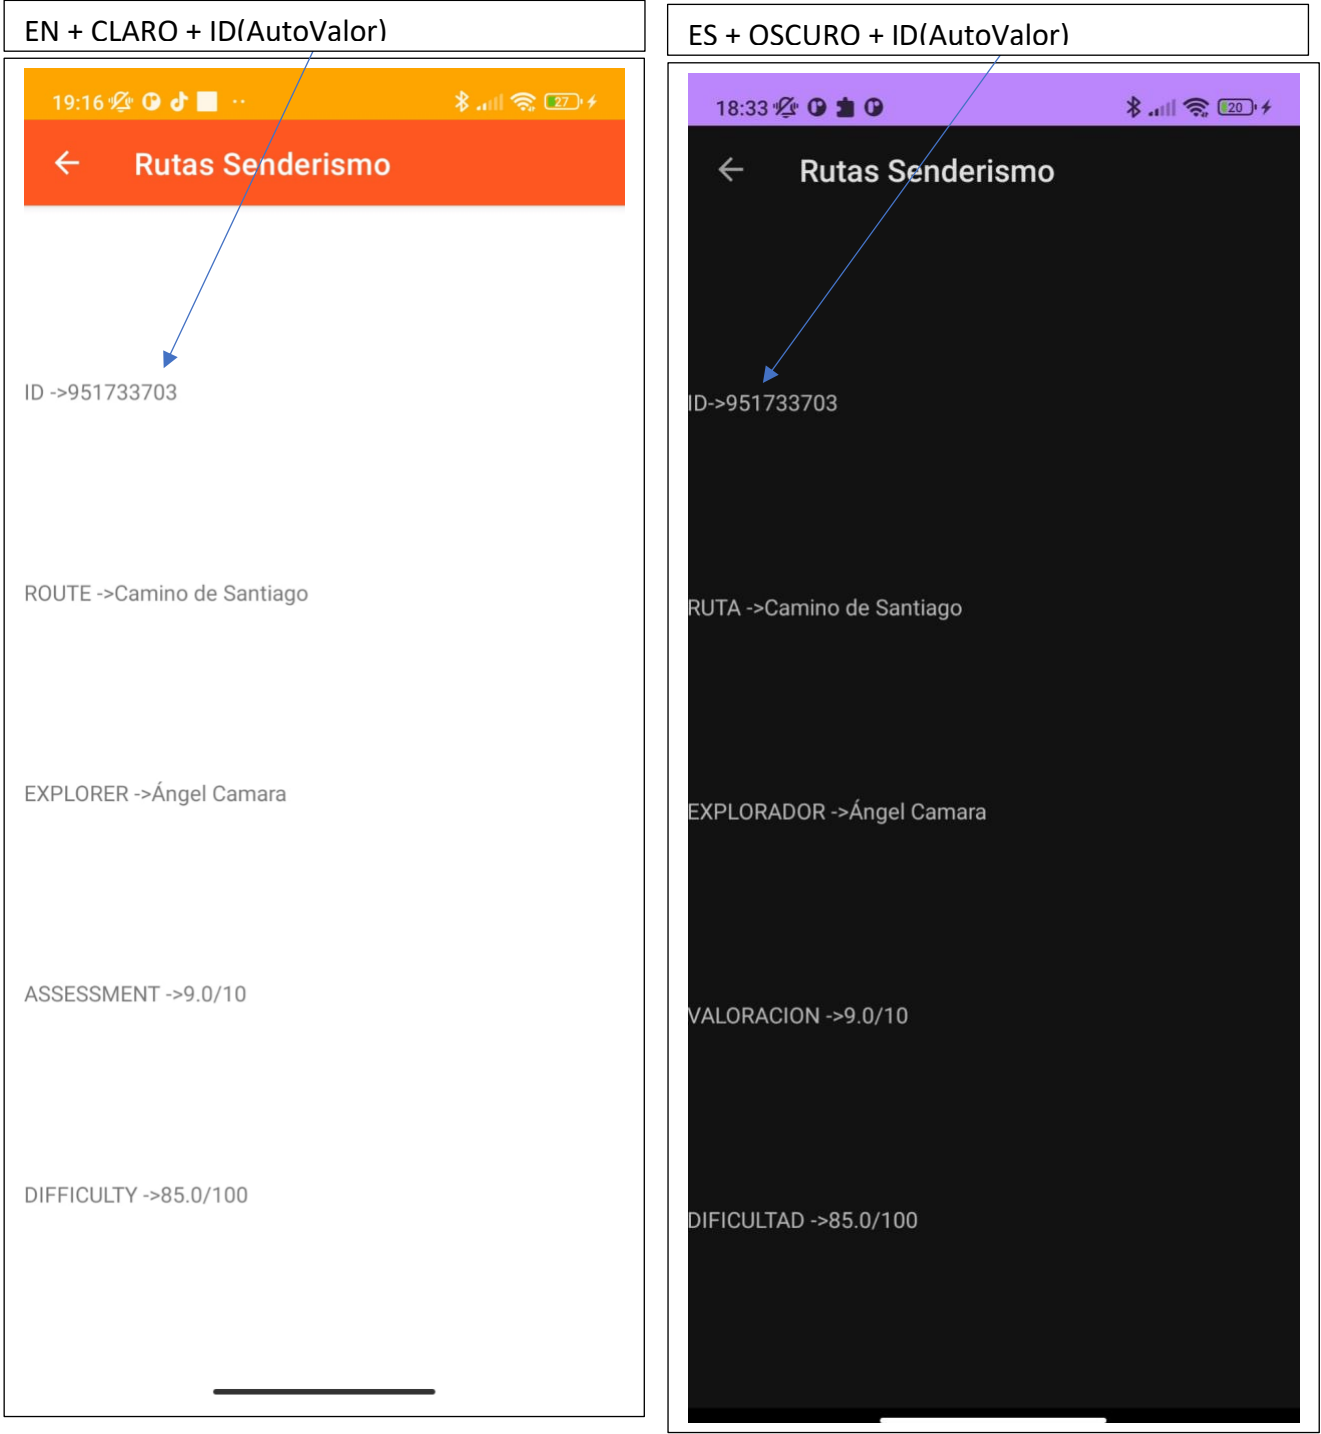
EN + CLARO + ID(AutoValor)

19:16 ·· 27

Rutas Senderismo

ID ->951733703

ROUTE ->Camino de Santiago

EXPLORER ->Ángel Camara

ASSESSMENT ->9.0/10

DIFFICULTY ->85.0/100

ES + OSCURO + ID(AutoValor)

18:33 20

Rutas Senderismo

ID->951733703

RUTA ->Camino de Santiago

EXPLORADOR ->Ángel Camara

VALORACION ->9.0/10

DIFICULTAD ->85.0/100